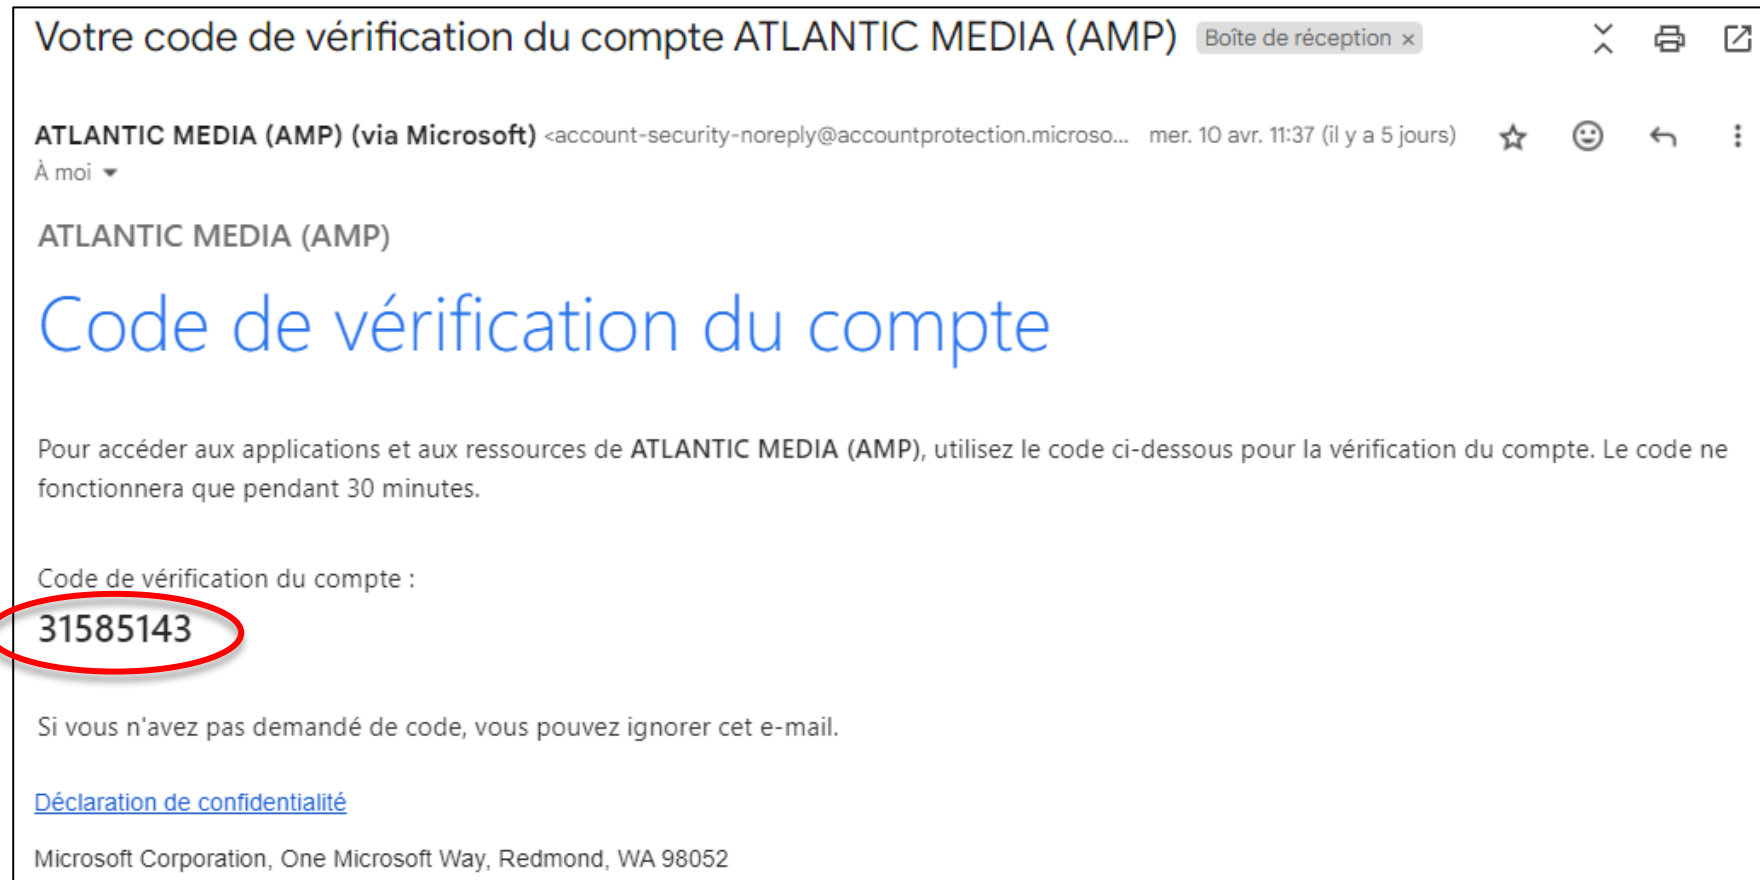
Votre code de vérification du compte ATLANTIC MEDIA (AMP) Boîte de réception ×

ATLANTIC MEDIA (AMP) (via Microsoft) <account-security-noreply@accountprotection.microso... mer. 10 avr. 11:37 (il y a 5 jours)
À moi

ATLANTIC MEDIA (AMP)

Code de vérification du compte

Pour accéder aux applications et aux ressources de ATLANTIC MEDIA (AMP), utilisez le code ci-dessous pour la vérification du compte. Le code ne fonctionnera que pendant 30 minutes.

Code de vérification du compte :
31585143

Si vous n'avez pas demandé de code, vous pouvez ignorer cet e-mail.

Déclaration de confidentialité

Microsoft Corporation, One Microsoft Way, Redmond, WA 98052